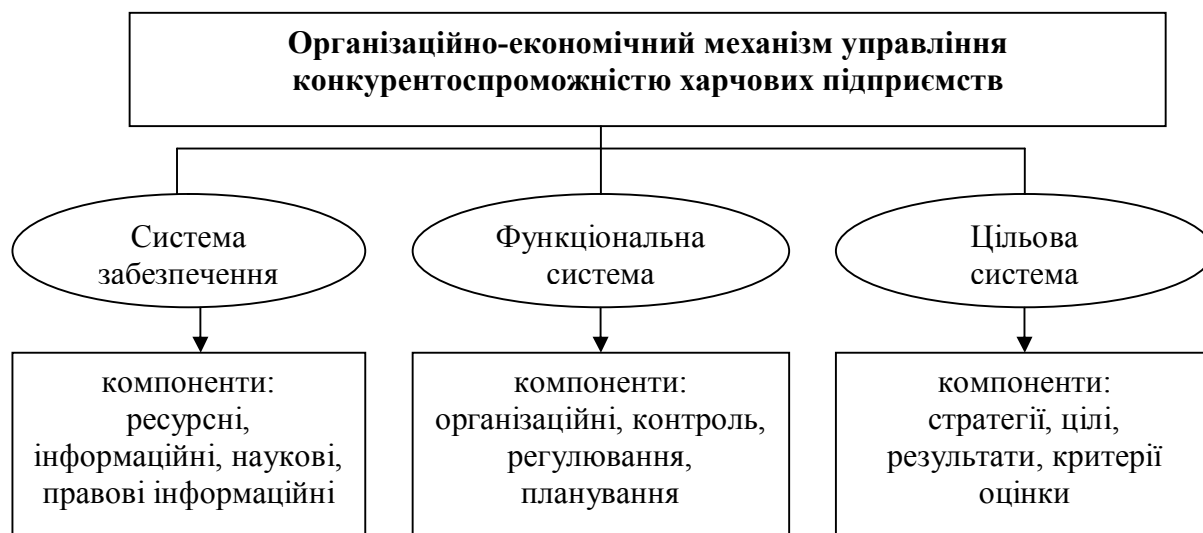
Організаційно-економічний механізм управління конкурентоспроможністю харчових підприємств

Система забезпечення

Функціональна система

Цільова система

компоненти: ресурсні, інформаційні, наукові, правові інформаційні

компоненти: організаційні, контроль, регулювання, планування

компоненти: стратегії, цілі, результати, критерії оцінки